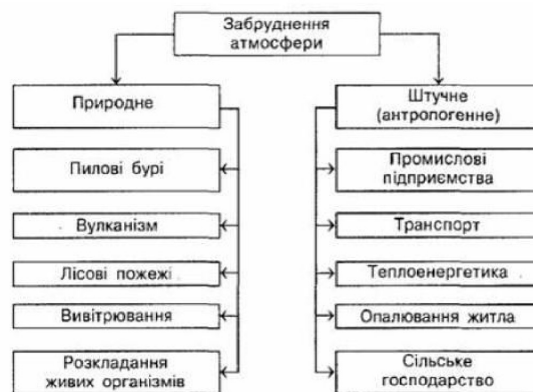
Забруднення атмосфери

Природне

Пилові бурі

Вулканізм

Лісові пожежі

Вивітрювання

Розкладання живих організмів

Штучне (антропогенне)

Промислові підприємства

Транспорт

Теплоенергетика

Опалювання житла

Сільське господарство